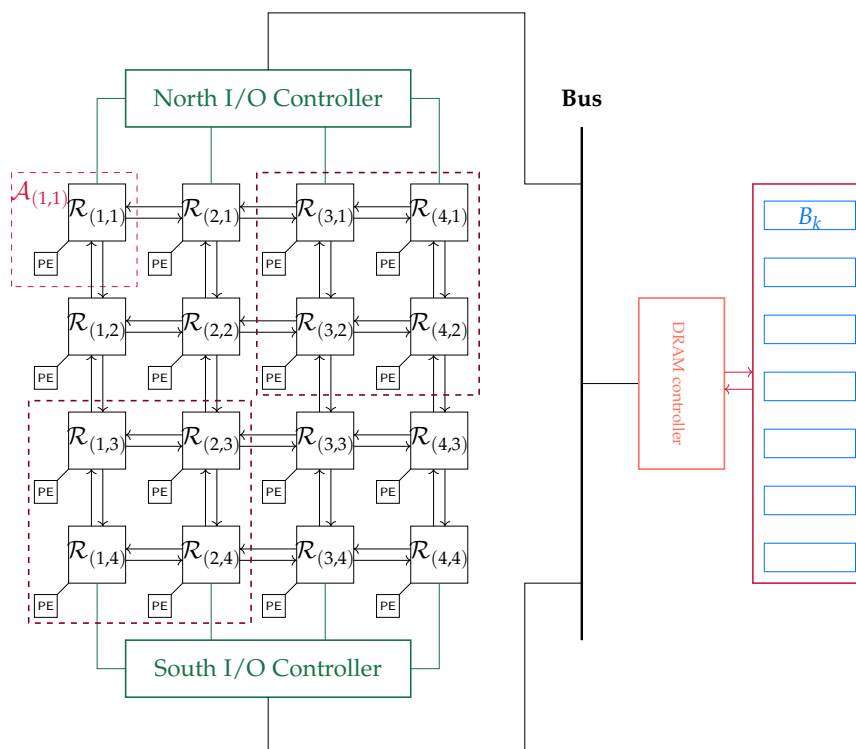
North I/O Controller

Bus

$\mathcal{A}_{(1,1)}$

$\mathcal{R}_{(1,1)}$ $\mathcal{R}_{(2,1)}$ $\mathcal{R}_{(3,1)}$ $\mathcal{R}_{(4,1)}$

PE PE PE PE

$\mathcal{R}_{(1,2)}$ $\mathcal{R}_{(2,2)}$ $\mathcal{R}_{(3,2)}$ $\mathcal{R}_{(4,2)}$

PE PE PE PE

$\mathcal{R}_{(1,3)}$ $\mathcal{R}_{(2,3)}$ $\mathcal{R}_{(3,3)}$ $\mathcal{R}_{(4,3)}$

PE PE PE PE

$\mathcal{R}_{(1,4)}$ $\mathcal{R}_{(2,4)}$ $\mathcal{R}_{(3,4)}$ $\mathcal{R}_{(4,4)}$

PE PE PE PE

South I/O Controller

DRAM controller

$B_k$